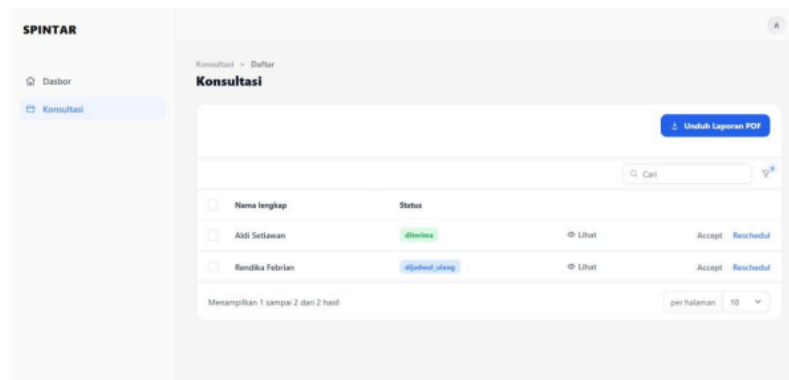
SPINTAR

A

Dasbor

Konsultasi

Konsultasi > Daftar

Konsultasi

Unduh Laporan PDF

Cari

| | Nama lengkap | Status | | |
|---|---|---|---|---|
| | Aldi Setiawan | diterima | Lihat | Accept Reschedul |
| | Rendika Febrian | dijadwal_ulang | Lihat | Accept Reschedul |

Menampilkan 1 sampai 2 dari 2 hasil

per halaman 10